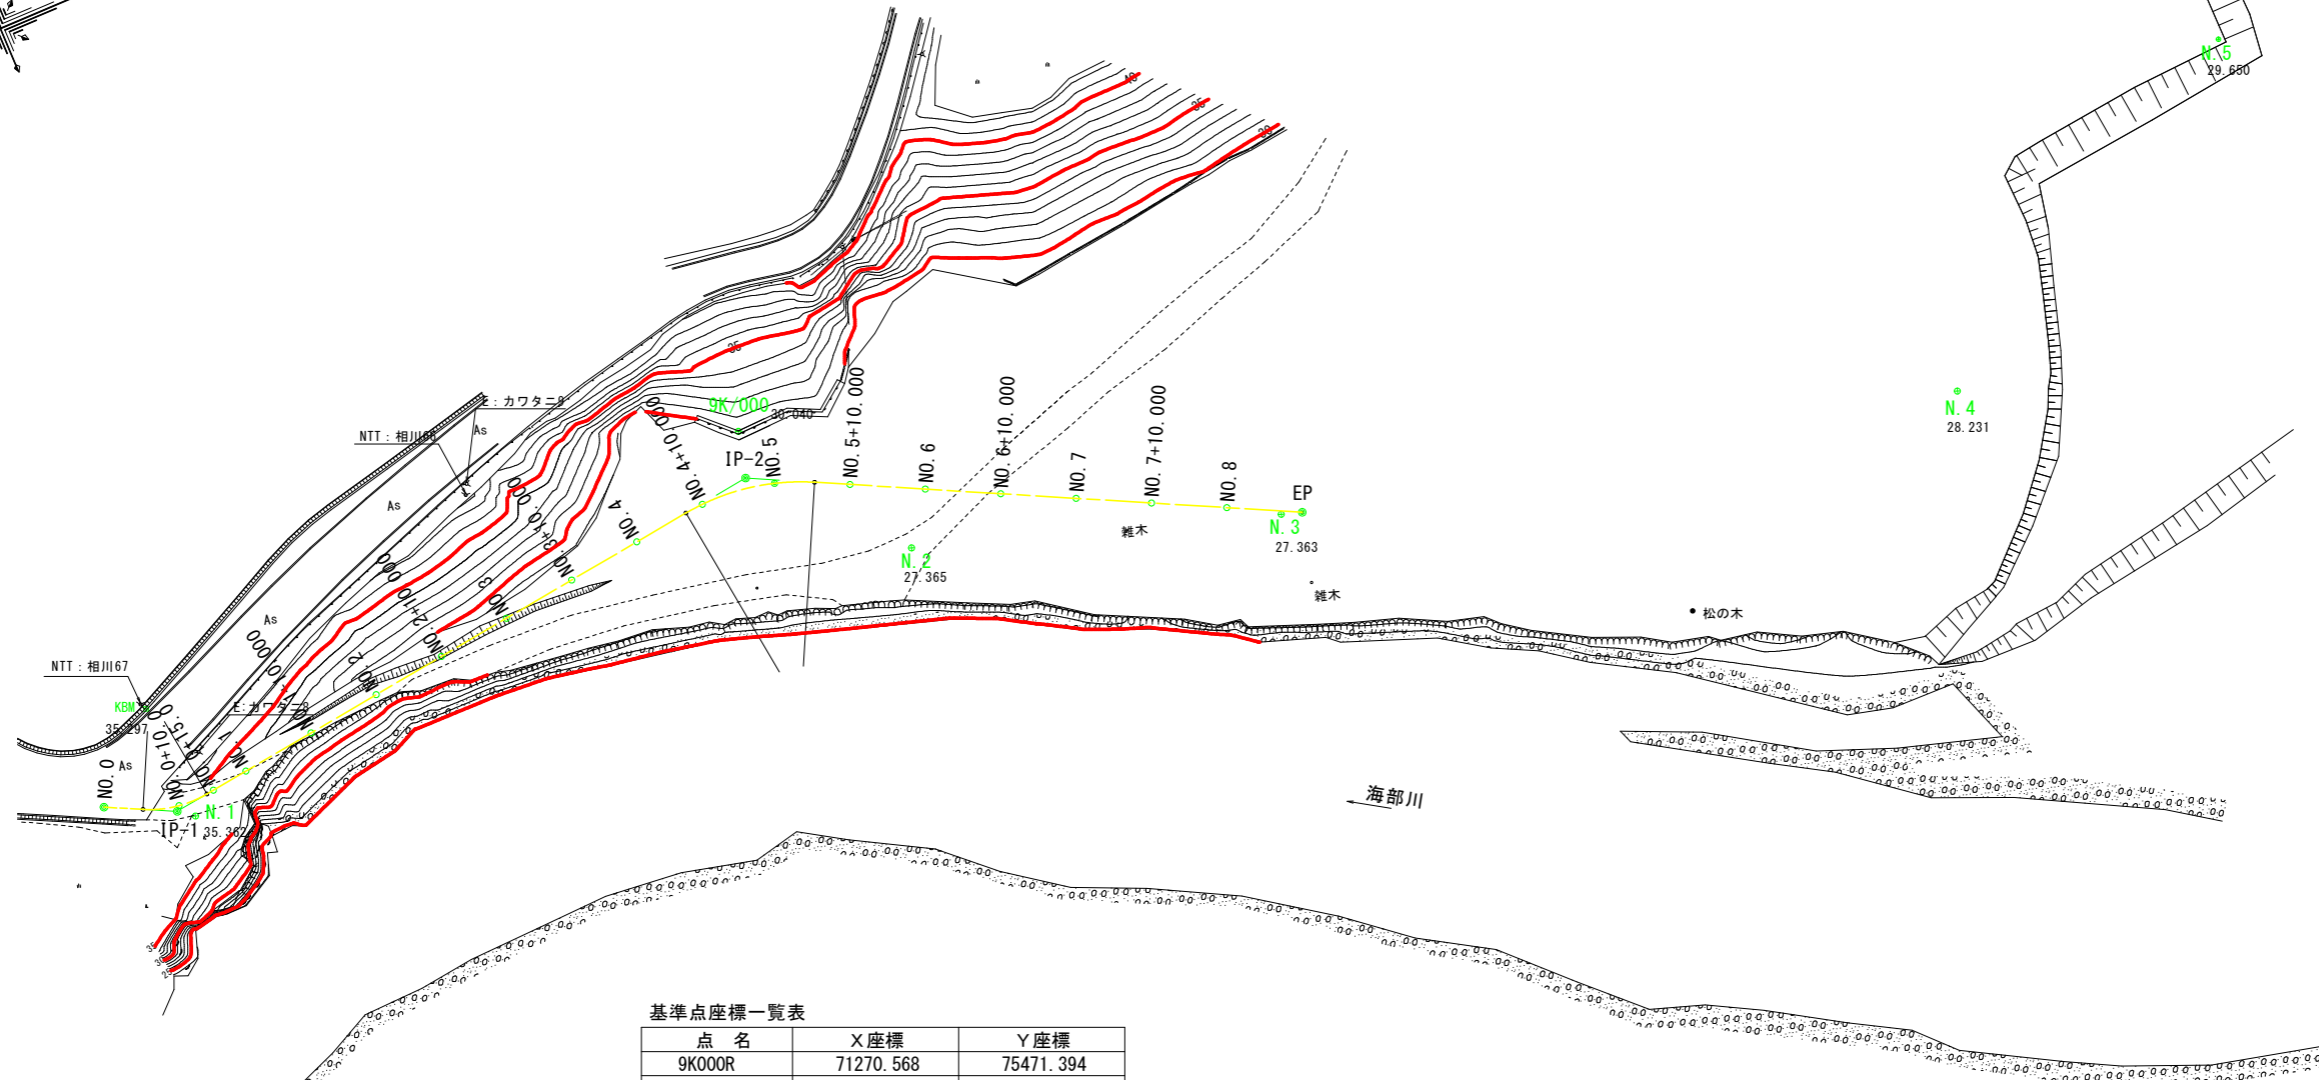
N.5
29.650

E：カワタニ8
NTT：相川68
As
9K/000
30.040
IP-2
NO.5
NO.5+10.000
NO.6
NO.6+10.000
NO.7
NO.7+10.000
NO.8
EP
NO.4+10.000
NO.4
NO.3+10.000
NO.3
NO.2+10.000
NO.2
NO.1+10.000
NO.1
NO.0+15.0
NO.0+10.0
NO.0
As
As
N.4
28.231
N.3
27.363
雑木
N.2
27.365
雑木
松の木
NTT：相川67
KBM
35.297
E：カワタニ9
As
N.1
IP-1
35.362
35
海部川

基準点座標一覧表
| 点　名 | X座標 | Y座標 |
|---|---|---|
| 9K000R | 71270.568 | 75471.394 |